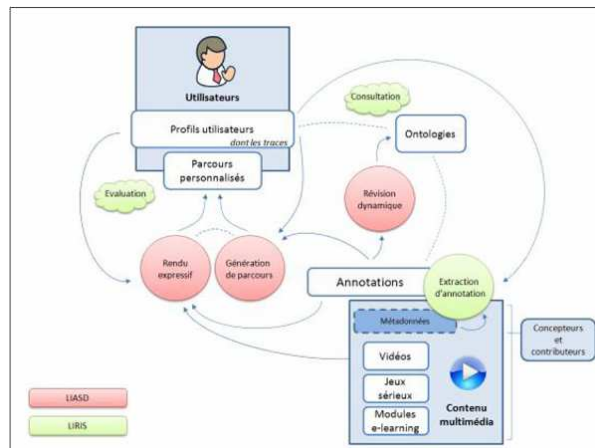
Utilisateurs

Consultation

Profils utilisateurs
dont les traces

Ontologies

Parcours personnalisés

Evaluation

Révision dynamique

Rendu expressif

Génération de parcours

Annotations

Extraction d'annotation

Métadonnées

Concepteurs et contributeurs

Vidéos

Jeux sérieux

Modules e-learning

Contenu multimédia

LIASD

LIRIS